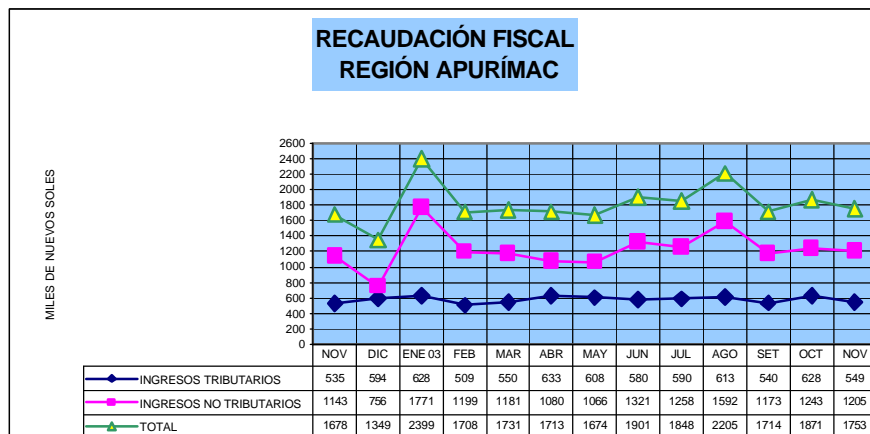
RECAUDACIÓN FISCAL
REGIÓN APURÍMAC

MILES DE NUEVOS SOLES

2600
2400
2200
2000
1800
1600
1400
1200
1000
800
600
400
200
0

| | NOV | DIC | ENE 03 | FEB | MAR | ABR | MAY | JUN | JUL | AGO | SET | OCT | NOV |
|---|---|---|---|---|---|---|---|---|---|---|---|---|---|
| INGRESOS TRIBUTARIOS | 535 | 594 | 628 | 509 | 550 | 633 | 608 | 580 | 590 | 613 | 540 | 628 | 549 |
| INGRESOS NO TRIBUTARIOS | 1143 | 756 | 1771 | 1199 | 1181 | 1080 | 1066 | 1321 | 1258 | 1592 | 1173 | 1243 | 1205 |
| TOTAL | 1678 | 1349 | 2399 | 1708 | 1731 | 1713 | 1674 | 1901 | 1848 | 2205 | 1714 | 1871 | 1753 |